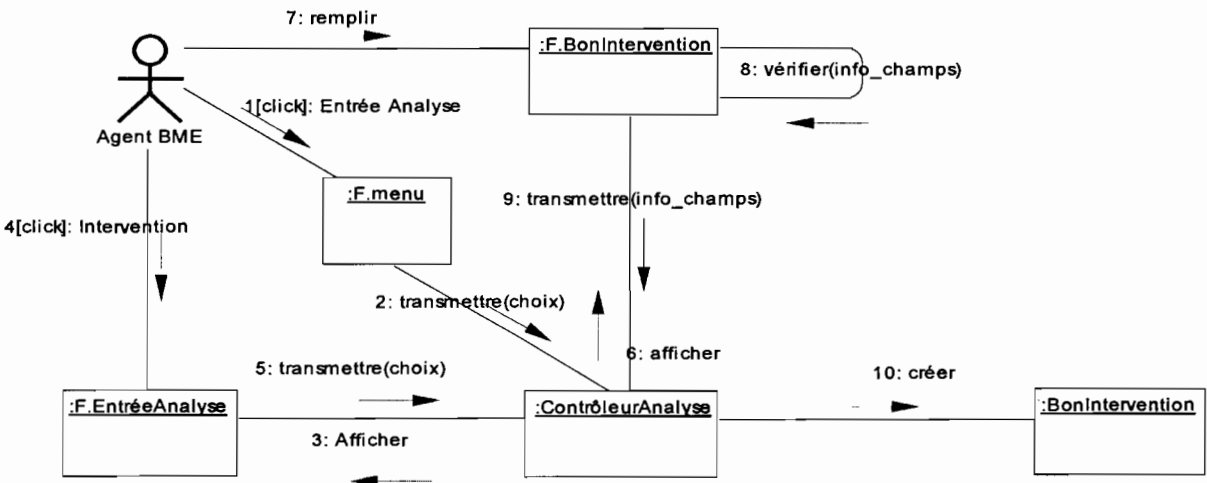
7: remplir

:F.BonIntervention

8: vérifier(info_champs)

Agent BME

1[click]: Entrée Analyse

:F.menu

9: transmettre(info_champs)

4[click]: Intervention

2: transmettre(choix)

6: afficher

5: transmettre(choix)

10: créer

:F.EntréeAnalyse

:ContrôleurAnalyse

:BonIntervention

3: Afficher